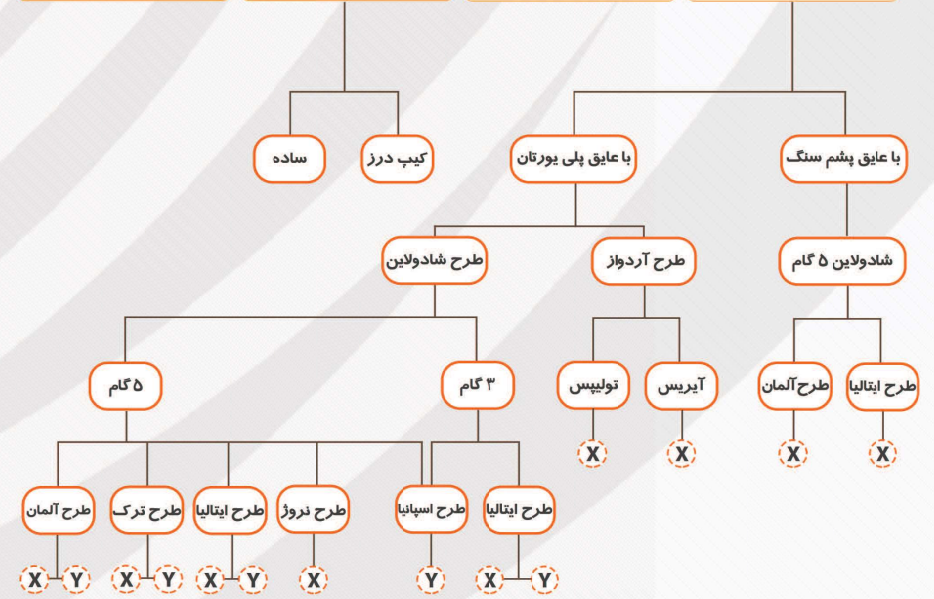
با عایق پشم سنگ
با عایق پلی یورتان
کیپ درز
ساده

شادولاین ۵ گام
طرح آردواز
طرح شادولاین

طرح ایتالیا
طرح آلمان
آیریس
تولیپس
۳ گام
۵ گام

X
X
X
X

طرح ایتالیا
طرح اسپانیا
طرح نروژ
طرح ایتالیا
طرح ترک
طرح آلمان

X Y
Y
X
X Y
X Y
X Y